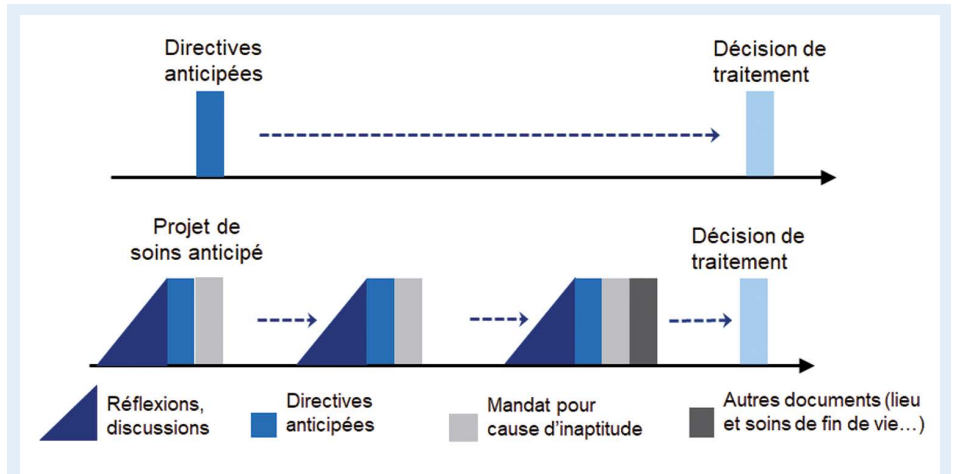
Directives anticipées

Décision de traitement

Projet de soins anticipé

Décision de traitement

Réflexions, discussions

Directives anticipées

Mandat pour cause d'inaptitude

Autres documents (lieu et soins de fin de vie…)